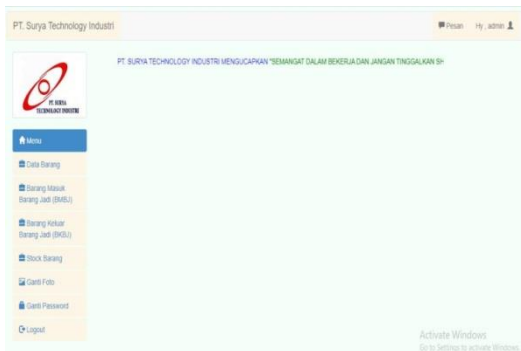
PT. Surya Technology Industri

Pesan Hy, admin

PT. SURYA TECHNOLOGY INDUSTRI MENGUCAPKAN "SEMANGAT DALAM BEKERJA DAN JANGAN TINGGALKAN SH

PT. SURYA TECHNOLOGY INDUSTRI

Menu

Data Barang

Barang Masuk Barang Jadi (BMBJ)

Barang Keluar Barang Jadi (BKBJ)

Stock Barang

Ganti Foto

Ganti Password

Logout

Activate Windows
Go to Settings to activate Windows.